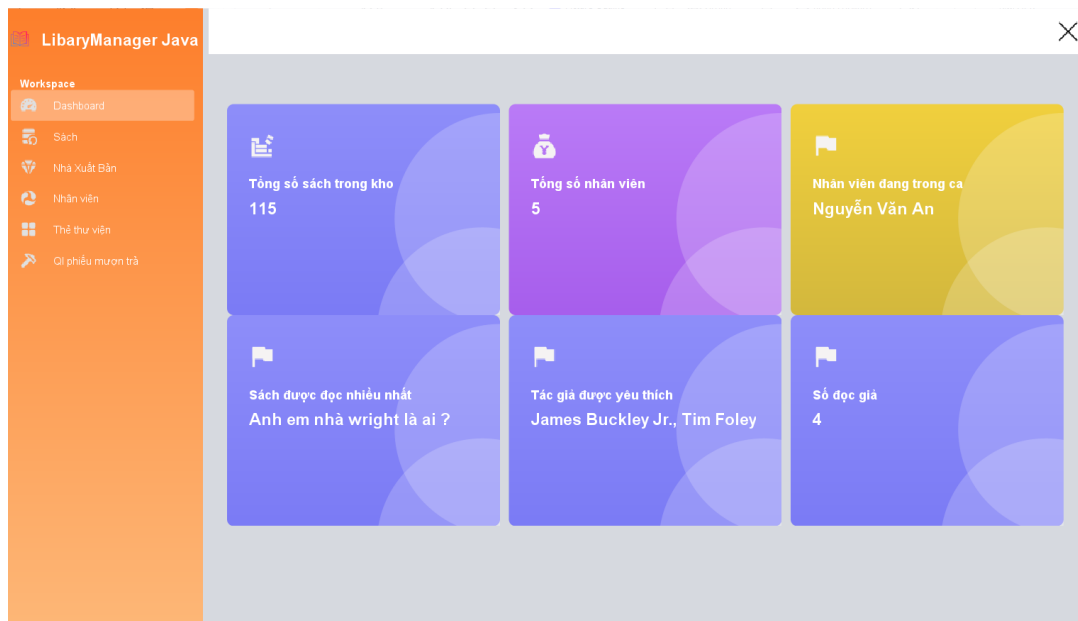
LibaryManager Java

Workspace
Dashboard
Sách
Nhà Xuất Bản
Nhân viên
Thẻ thư viện
Ql phiếu mượn trả

Tổng số sách trong kho
115

Tổng số nhân viên
5

Nhân viên đang trong ca
Nguyễn Văn An

Sách được đọc nhiều nhất
Anh em nhà wright là ai ?

Tác giả được yêu thích
James Buckley Jr., Tim Foley

Số đọc giả
4